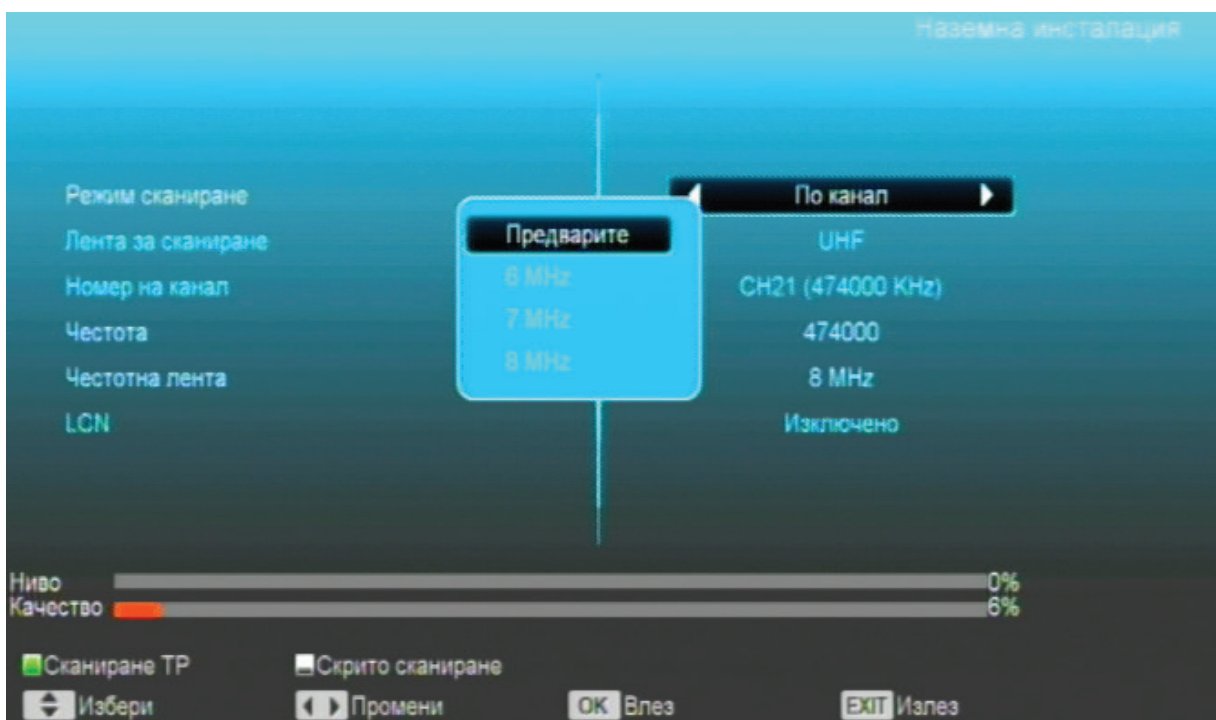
Наземна инсталация

Режим сканиране
Лента за сканиране
Номер на канал
Честота
Честотна лента
LCN

Предварите
6 MHz
7 MHz
8 MHz

По канал
UHF
CH21 (474000 KHz)
474000
8 MHz
Изключено

Ниво 0%
Качество 6%

Сканиране TP
Скрито сканиране
Избери
Промени
OK Влез
EXIT Излез